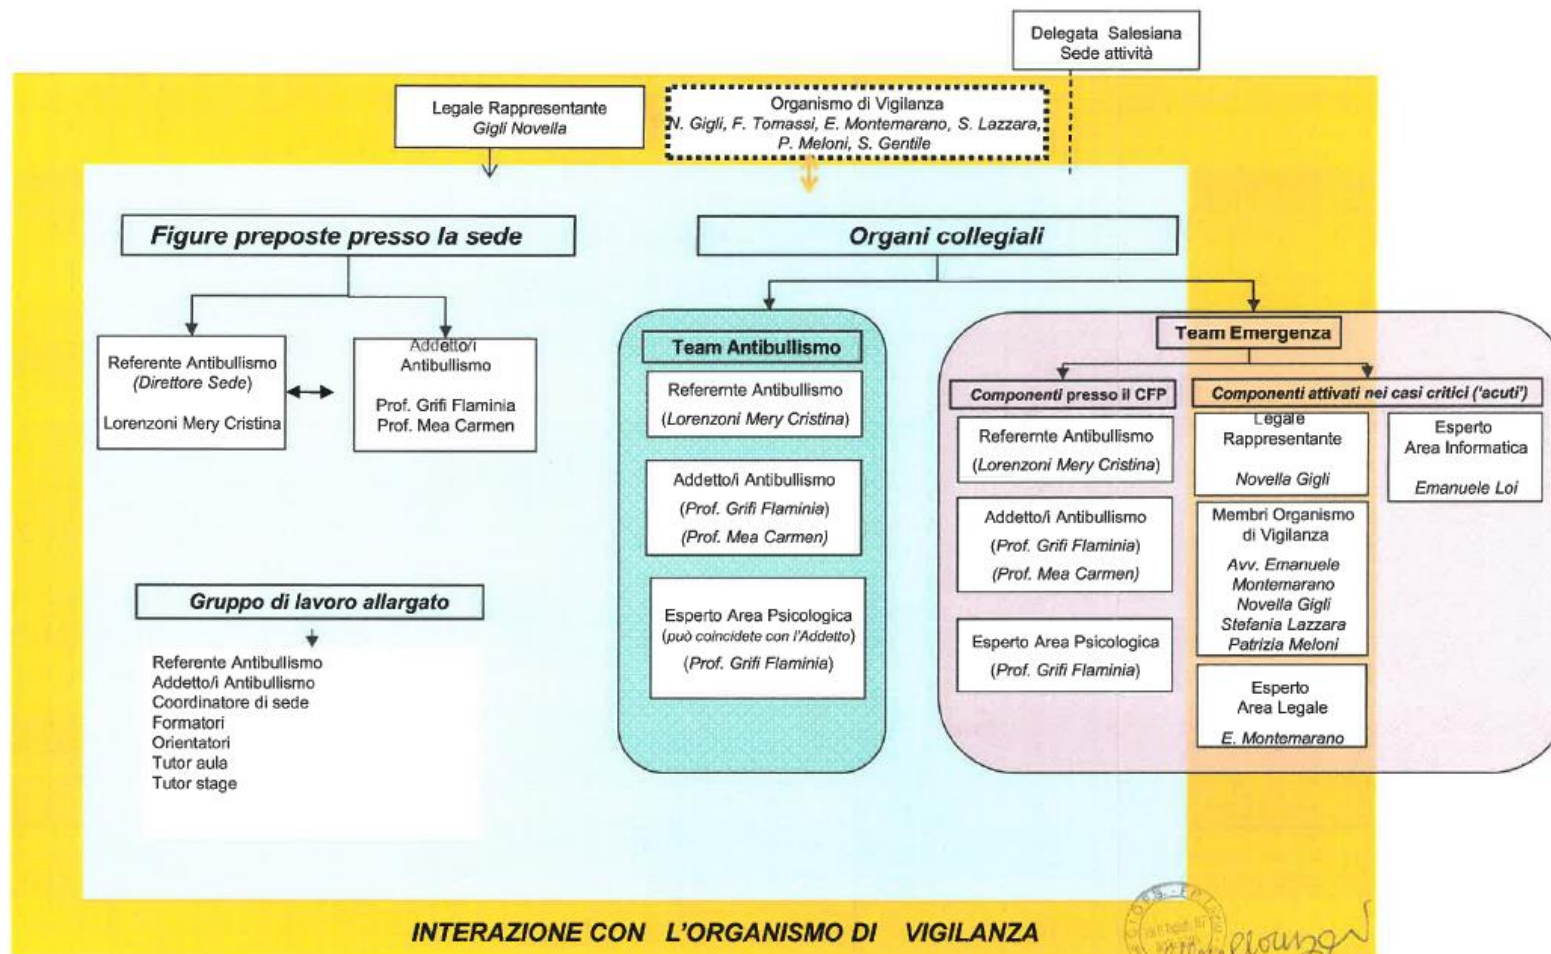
Delegata Salesiana
Sede attività

Legale Rappresentante
Gigli Novella

Organismo di Vigilanza
N. Gigli, F. Tomassi, E. Montemarano, S. Lazzara, P. Meloni, S. Gentile

Figure preposte presso la sede

Organi collegiali

Referente Antibullismo
(Direttore Sede)
Lorenzoni Mery Cristina

Addetto/i Antibullismo
Prof. Grifi Flaminia
Prof. Mea Carmen

Team Antibullismo

Referemte Antibullismo
(Lorenzoni Mery Cristina)

Addetto/i Antibullismo
(Prof. Grifi Flaminia)
(Prof. Mea Carmen)

Esperto Area Psicologica
(può coincidete con l'Addetto)
(Prof. Grifi Flaminia)

Team Emergenza

Componenti presso il CFP

Referemte Antibullismo
(Lorenzoni Mery Cristina)

Addetto/i Antibullismo
(Prof. Grifi Flaminia)
(Prof. Mea Carmen)

Esperto Area Psicologica
(Prof. Grifi Flaminia)

Componenti attivati nei casi critici ('acuti')

Legale Rappresentante
Novella Gigli

Esperto Area Informatica
Emanuele Loi

Membri Organismo di Vigilanza
Avv. Emanuele Montemarano
Novella Gigli
Stefania Lazzara
Patrizia Meloni

Esperto Area Legale
E. Montemarano

Gruppo di lavoro allargato

Referente Antibullismo
Addetto/i Antibullismo
Coordinatore di sede
Formatori
Orientatori
Tutor aula
Tutor stage

INTERAZIONE CON L'ORGANISMO DI VIGILANZA

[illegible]